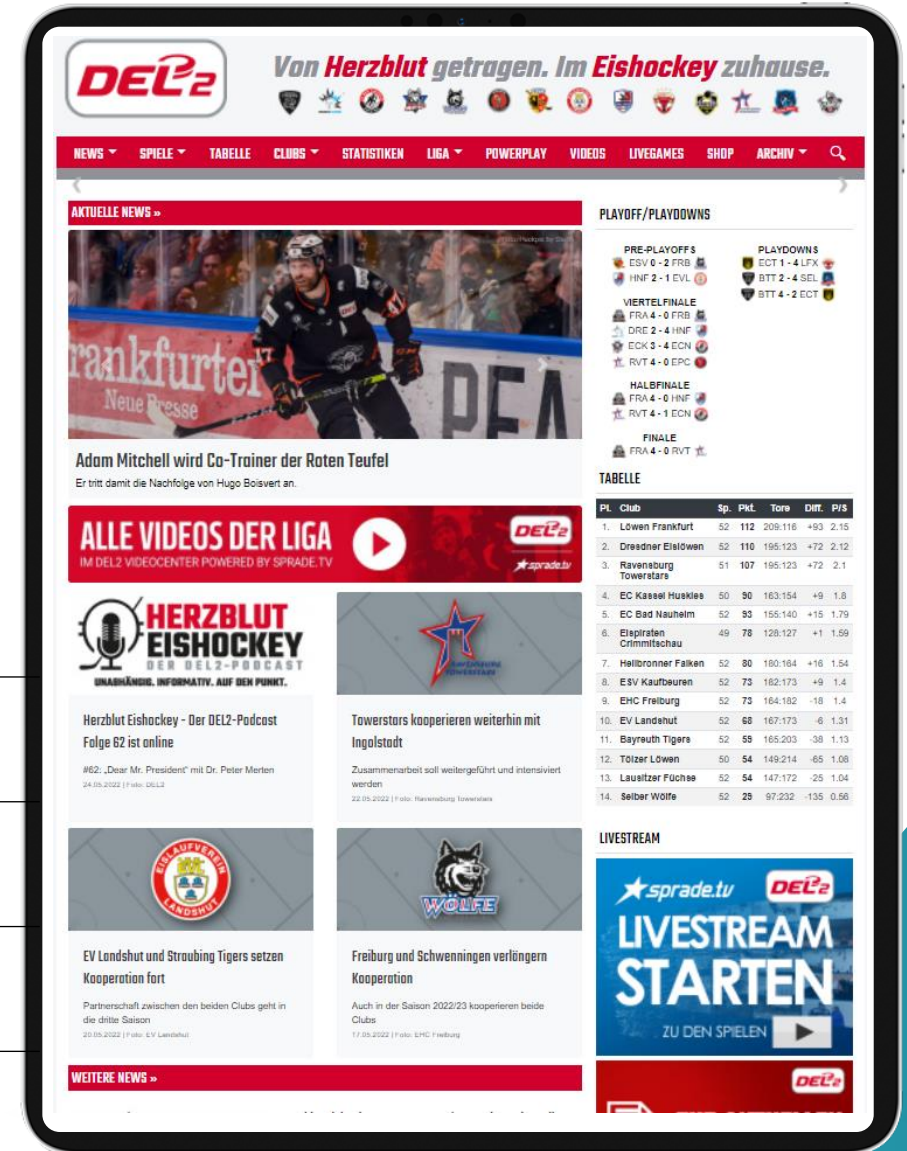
DEL2

Von Herzblut getragen. Im Eishockey zuhause.

NEWS SPIELE TABELLE CLUBS STATISTIKEN LIGA POWERPLAY VIDEOS LIVEGAMES SHOP ARCHIV

AKTUELLE NEWS »

Frankfurter Neue Presse

Adam Mitchell wird Co-Trainer der Roten Teufel

Er tritt damit die Nachfolge von Hugo Boisvert an.

ALLE VIDEOS DER LIGA

IM DEL2 VIDEOCENTER POWERED BY SPRADE.TV

HERZBLUT EISHOCKEY

DER DEL2-PODCAST

UNABHÄNGIG. INFORMATIV. AUF DEN PUNKT.

Herzblut Eishockey - Der DEL2-Podcast Folge 62 ist online

#62: „Dear Mr. President" mit Dr. Peter Merten

24.05.2022 | Foto: DEL2

Towerstars kooperieren weiterhin mit Ingolstadt

Zusammenarbeit soll weitergeführt und intensiviert werden

22.05.2022 | Foto: Ravensburg Towerstars

EISLAUFVEREIN LANDSHUT

EV Landshut und Straubing Tigers setzen Kooperation fort

Partnerschaft zwischen den beiden Clubs geht in die dritte Saison

20.05.2022 | Foto: EV Landshut

WÖLFE

Freiburg und Schwenningen verlängern Kooperation

Auch in der Saison 2022/23 kooperieren beide Clubs

17.05.2022 | Foto: EHC Freiburg

WEITERE NEWS »

PLAYOFF/PLAYDOWNS

PRE-PLAYOFFS
ESV 0 - 2 FRB
HNF 2 - 1 EVL

PLAYDOWNS
ECT 1 - 4 LFX
BTT 2 - 4 SEL
BTT 4 - 2 ECT

VIERTELFINALE
FRA 4 - 0 FRB
DRE 2 - 4 HNF
ECK 3 - 4 ECN
RVT 4 - 0 EPC

HALBFINALE
FRA 4 - 0 HNF
RVT 4 - 1 ECN

FINALE
FRA 4 - 0 RVT

TABELLE

| Pl. | Club | Sp. | Pkt. | Tore | Diff. | P/S |
|---|---|---|---|---|---|---|
| 1. | Löwen Frankfurt | 52 | 112 | 209:116 | +93 | 2.15 |
| 2. | Dresdner Eislöwen | 52 | 110 | 195:123 | +72 | 2.12 |
| 3. | Ravensburg Towerstars | 51 | 107 | 195:123 | +72 | 2.1 |
| 4. | EC Kassel Huskies | 50 | 90 | 163:154 | +9 | 1.8 |
| 5. | EC Bad Nauheim | 52 | 93 | 155:140 | +15 | 1.79 |
| 6. | Eispiraten Crimmitschau | 49 | 78 | 128:127 | +1 | 1.59 |
| 7. | Heilbronner Falken | 52 | 80 | 180:164 | +16 | 1.54 |
| 8. | ESV Kaufbeuren | 52 | 73 | 182:173 | +9 | 1.4 |
| 9. | EHC Freiburg | 52 | 73 | 164:182 | -18 | 1.4 |
| 10. | EV Landshut | 52 | 68 | 167:173 | -6 | 1.31 |
| 11. | Bayreuth Tigers | 52 | 59 | 165:203 | -38 | 1.13 |
| 12. | Tölzer Löwen | 50 | 54 | 149:214 | -65 | 1.08 |
| 13. | Lausitzer Füchse | 52 | 54 | 147:172 | -25 | 1.04 |
| 14. | Selber Wölfe | 52 | 29 | 97:232 | -135 | 0.56 |

LIVESTREAM

sprade.tv DEL2

LIVESTREAM STARTEN

ZU DEN SPIELEN

DEL2